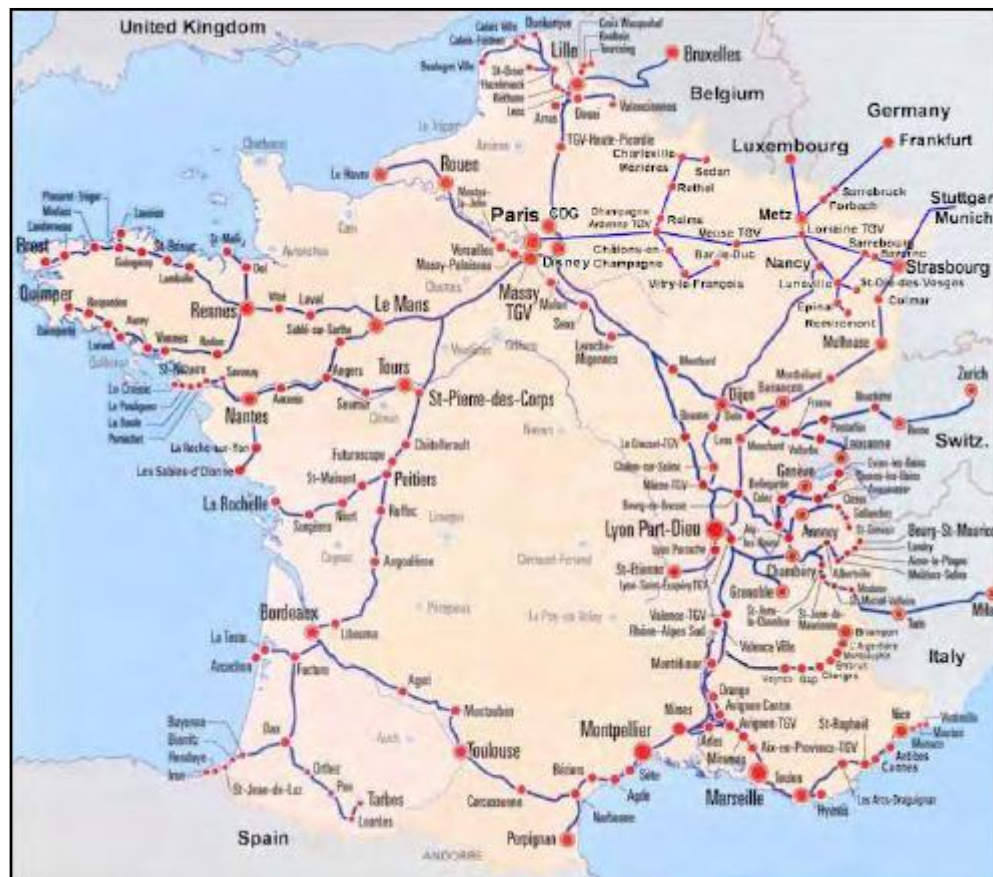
United Kingdom
Calais Ville
Calais-Fréthun
Dunkerque
Croix Wasquehal
Roubaix
Tourcoing
Lille
Bruxelles
Belgium
Boulogne Ville
St-Omer
Hazebrouck
Béthune
Lens
Arras
Douai
Valenciennes
Germany
Frankfurt
Luxembourg
TGV-Haute-Picardie
Charleville-Mézières
Sedan
Rethel
Le Havre
Rouen
Mantes-la-Jolie
Paris
CDG
Champagne Ardenne TGV
Reims
Meuse TGV
Metz
Saarbruck
Forbach
Stuttgart
Munich
Lorraine TGV
Sarrebourg
Saverne
Strasbourg
Nancy
Lunéville
St-Dié-des-Vosges
Colmar
Epinal
Remiremont
Mulhouse
Châlons-en-Champagne
Bar-le-Duc
Vitry-le-François
Disney
Versailles
Massy-Palaiseau
Massy TGV
Melun
Sens
Laroche-Migennes
Brest
Plouaret-Trégor
Morlaix
Landerneau
Lannion
St-Brieuc
Guingamp
Lamballe
St-Malo
Dol
Quimper
Rennes
Vitré
Laval
Le Mans
Sablé-sur-Sarthe
Lorient
Auray
Vannes
Redon
St-Nazaire
Savenay
Angers
Tours
St-Pierre-des-Corps
Le Croisic
Le Pouliguen
La Baule
Pornichet
Nantes
Ancenis
Saumur
La Roche-sur-Yon
Les Sables-d'Olonne
Futuroscope
Châtellerault
Poitiers
St-Maixent
Niort
La Rochelle
Surgères
Ruffec
Angoulême
Montbard
Dijon
Besançon
Montbéliard
Belfort
Basel
Zurich
Frasne
Pontarlier
Vallorbe
Lausanne
Bern
Switz.
Beaune
Dole
Le Creusot-TGV
Chalon-sur-Saône
Mâcon-TGV
Bourg-en-Bresse
Lons
Mouchard
Bellegarde
Culoz
Genève
Évian-les-Bains
Thonon-les-Bains
Cluses
Sallanches
St-Gervais
Annecy
Aix-les-Bains
Chambéry
Albertville
Bourg-St-Maurice
Landry
Aime-la-Plagne
Moûtiers-Salins
Modane
St-Michel-Valloire
Lyon Part-Dieu
Lyon Perrache
St-Étienne
Lyon-Saint-Exupéry TGV
Grenoble
St-Jean-de-Maurienne
Torino
Milano
Italy
Briançon
L'Argentière
Montdauphin
Embrun
Chorges
Veynes
Gap
Valence-TGV
Rhône-Alpes Sud
Valence Ville
Montélimar
Le Puy-en-Velay
Bordeaux
Libourne
La Teste
Arcachon
Facture
Agen
Montauban
Toulouse
Orange
Avignon Centre
Avignon-TGV
Nîmes
Arles
Miramas
Montpellier
Aix-en-Provence-TGV
St-Raphaël
Nice
Ventimiglia
Monaco
Menton
Antibes
Cannes
Marseille
Toulon
Hyères
Les Arcs-Draguignan
Bayonne
Biarritz
Hendaye
Irun
Dax
St-Jean-de-Luz
Orthez
Pau
Tarbes
Lourdes
Béziers
Sète
Agde
Narbonne
Carcassonne
Perpignan
Spain
ANDORRE